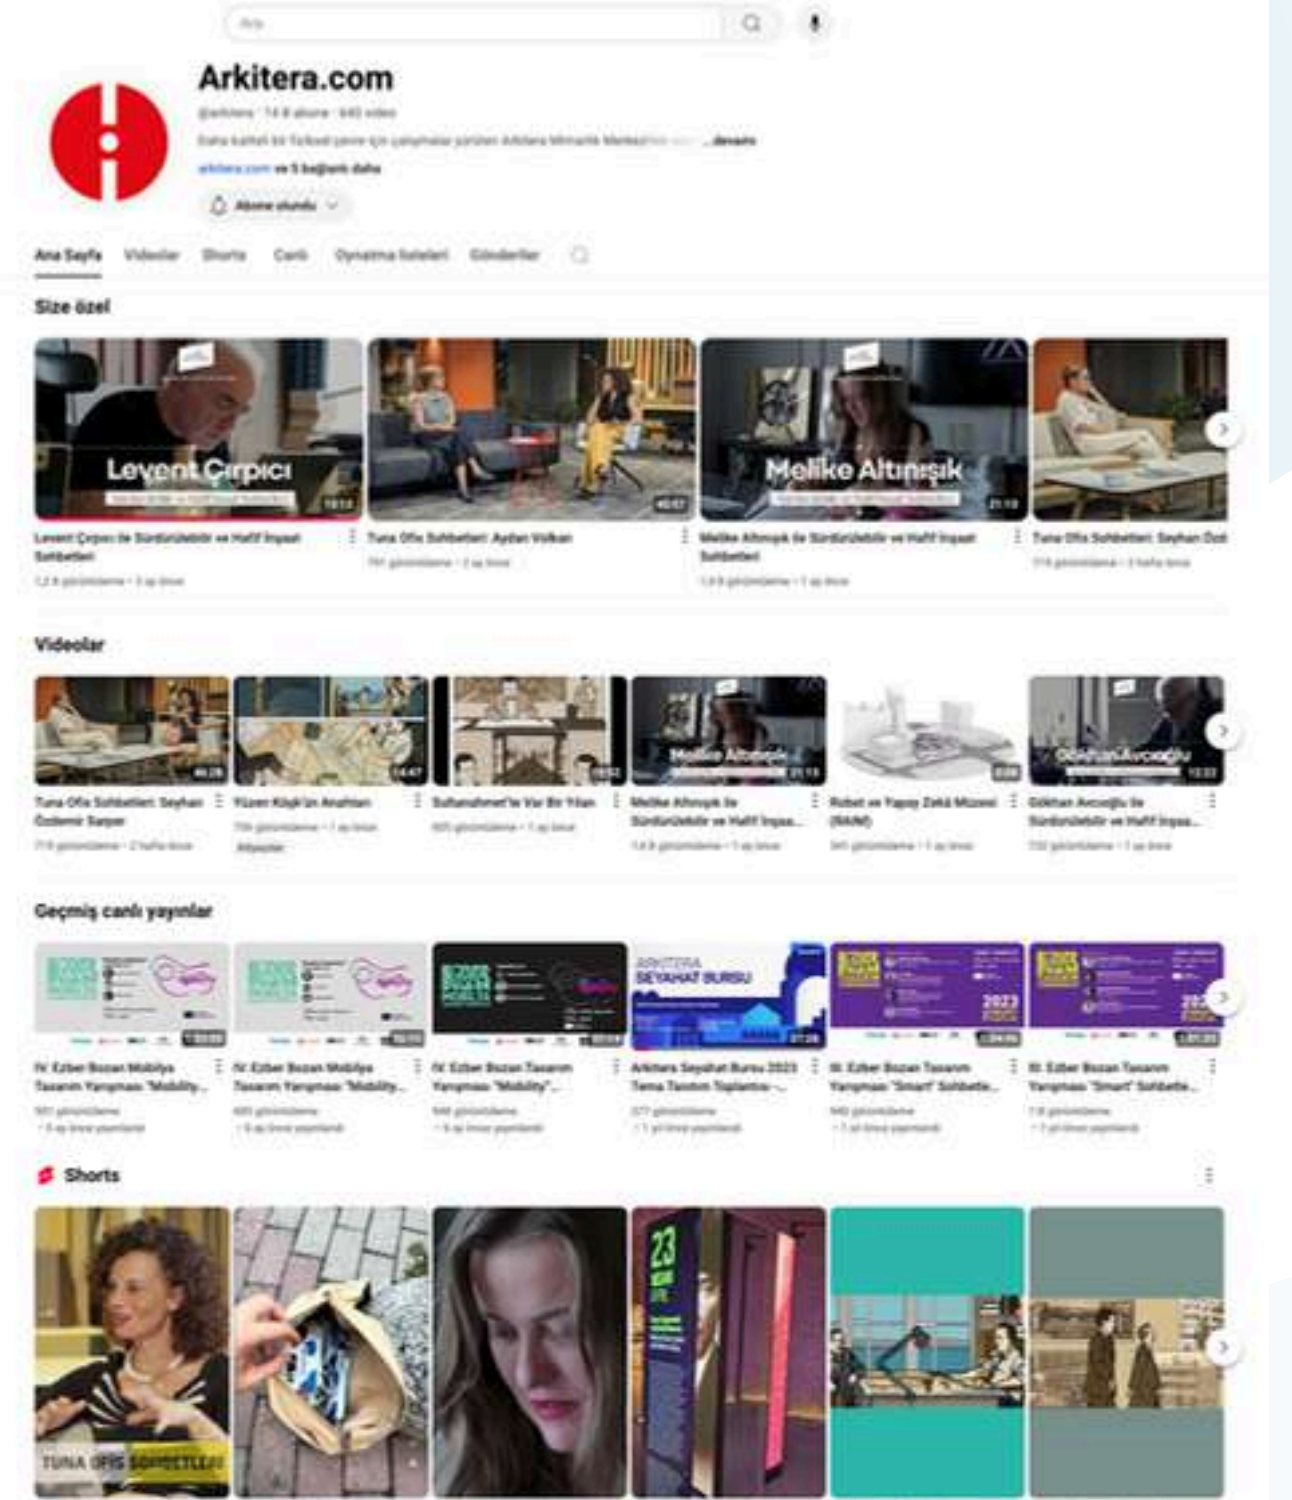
Ara

Arkitera.com

@arkitera · 14 B abone · 640 video

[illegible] ...devamı

arkitera.com ve 5 bağlantı daha

Abone olundu

Ana Sayfa Videolar Shorts Canlı Oynatma listeleri Gönderiler

Size özel

Levent Çırpıcı

19:13

Levent Çırpıcı ile Sürdürülebilir ve Hafif İnşaat Sohbetleri

1,2 B görüntüleme · 1 ay önce

40:57

Tuna Ofis Sohbetleri: Aydan Volkan

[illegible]

Melike Altınışık

21:19

Melike Altınışık ile Sürdürülebilir ve Hafif İnşaat Sohbetleri

1,8 B görüntüleme · 1 ay önce

Tuna Ofis Sohbetleri: Seyhan Özd

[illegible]

Videolar

46:26

Tuna Ofis Sohbetleri: Seyhan Özdemir Sarper

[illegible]

14:47

Yüzen Köşk'ün Anahtarı

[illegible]

Sultanahmet'te Var Bir Yılan

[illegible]

Melike Altınışık

21:19

Melike Altınışık ile Sürdürülebilir ve Hafif İnşaa...

1,8 B görüntüleme · 1 ay önce

Robot ve Yapay Zekâ Müzesi (RAIM)

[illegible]

Gökhan Avcıoğlu

Gökhan Avcıoğlu ile Sürdürülebilir ve Hafif İnşaa...

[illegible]

Geçmiş canlı yayınlar

IV. Ezber Bozan Mobilya Tasarım Yarışması "Mobility...

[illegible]

IV. Ezber Bozan Mobilya Tasarım Yarışması "Mobility...

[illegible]

IV. Ezber Bozan Tasarım Yarışması "Mobility"...

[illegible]

ARKITERA SEYAHAT BURSU

Arkitera Seyahat Bursu 2023 Tema Tanıtım Toplantısı...

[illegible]

2023

III. Ezber Bozan Tasarım Yarışması "Smart" Sohbetle...

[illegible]

III. Ezber Bozan Tasarım Yarışması "Smart" Sohbetle...

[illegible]

Shorts

TUNA OFİS SOHBETLERİ

23